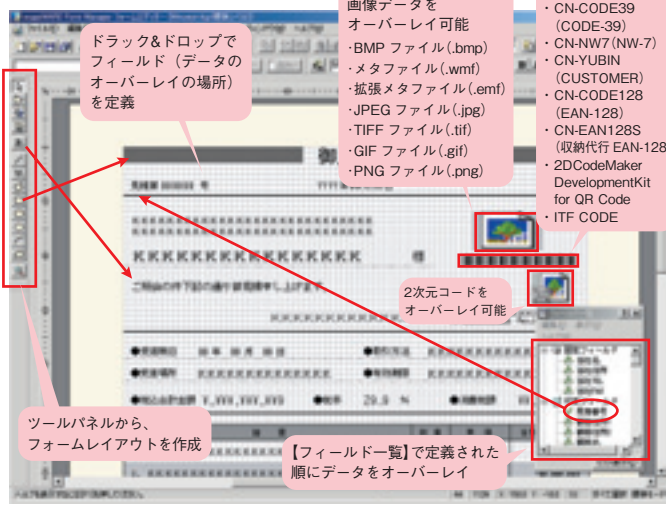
ドラック&ドロップでフィールド（データのオーバーレイの場所）を定義

画像データをオーバーレイ可能
·BMP ファイル(.bmp)
·メタファイル(.wmf)
·拡張メタファイル(.emf)
·JPEG ファイル(.jpg)
·TIFF ファイル(.tif)
·GIF ファイル(.gif)
·PNG ファイル(.png)

· CN-CODE39 (CODE-39)
· CN-NW7(NW-7)
· CN-YUBIN (CUSTOMER)
· CN-CODE128 (EAN-128)
· CN-EAN128S (収納代行 EAN-128
· 2DCodeMaker DevelopmentKit for QR Code
· ITF CODE

2次元コードをオーバーレイ可能

ツールパネルから、フォームレイアウトを作成

【フィールド一覧】で定義された順にデータをオーバーレイ